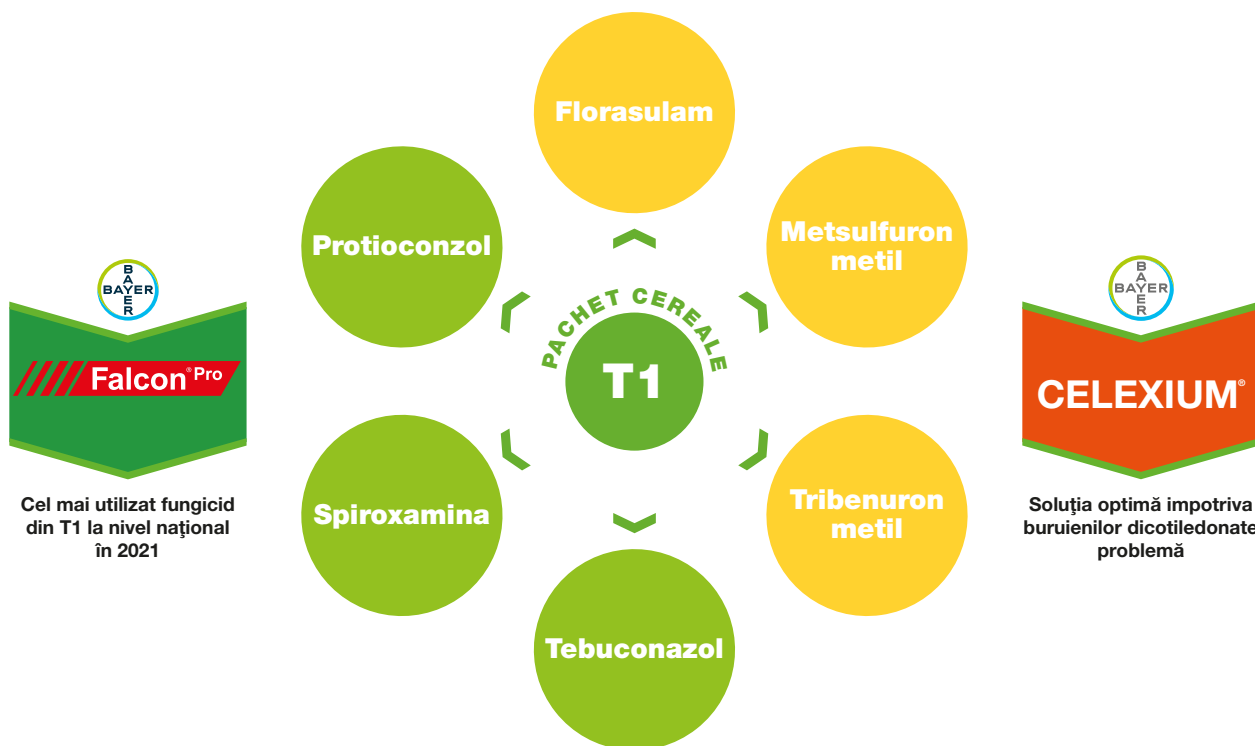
BAYER

Falcon® Pro

Cel mai utilizat fungicid din T1 la nivel național în 2021

Florasulam

Protioconzol

Metsulfuron metil

PACHET CEREALE

T1

Spiroxamina

Tribenuron metil

Tebuconazol

BAYER

CELEXIUM®

Soluţia optimă impotriva buruienilor dicotiledonate problemă